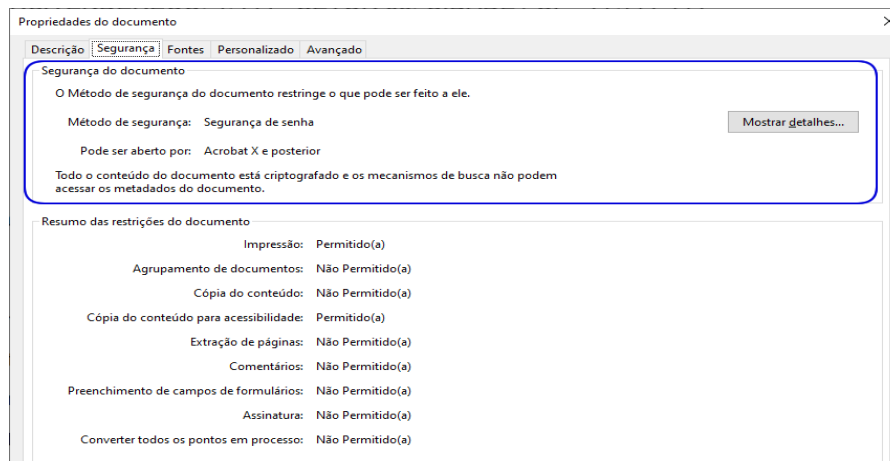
Propriedades do documento

×

Descrição Segurança Fontes Personalizado Avançado

Segurança do documento

O Método de segurança do documento restringe o que pode ser feito a ele.

Método de segurança: Segurança de senha

Mostrar detalhes...

Pode ser aberto por: Acrobat X e posterior

Todo o conteúdo do documento está criptografado e os mecanismos de busca não podem acessar os metadados do documento.

Resumo das restrições do documento

| | |
|---|---|
| Impressão: | Permitido(a) |
| Agrupamento de documentos: | Não Permitido(a) |
| Cópia do conteúdo: | Não Permitido(a) |
| Cópia do conteúdo para acessibilidade: | Permitido(a) |
| Extração de páginas: | Não Permitido(a) |
| Comentários: | Não Permitido(a) |
| Preenchimento de campos de formulários: | Não Permitido(a) |
| Assinatura: | Não Permitido(a) |
| Converter todos os pontos em processo: | Não Permitido(a) |